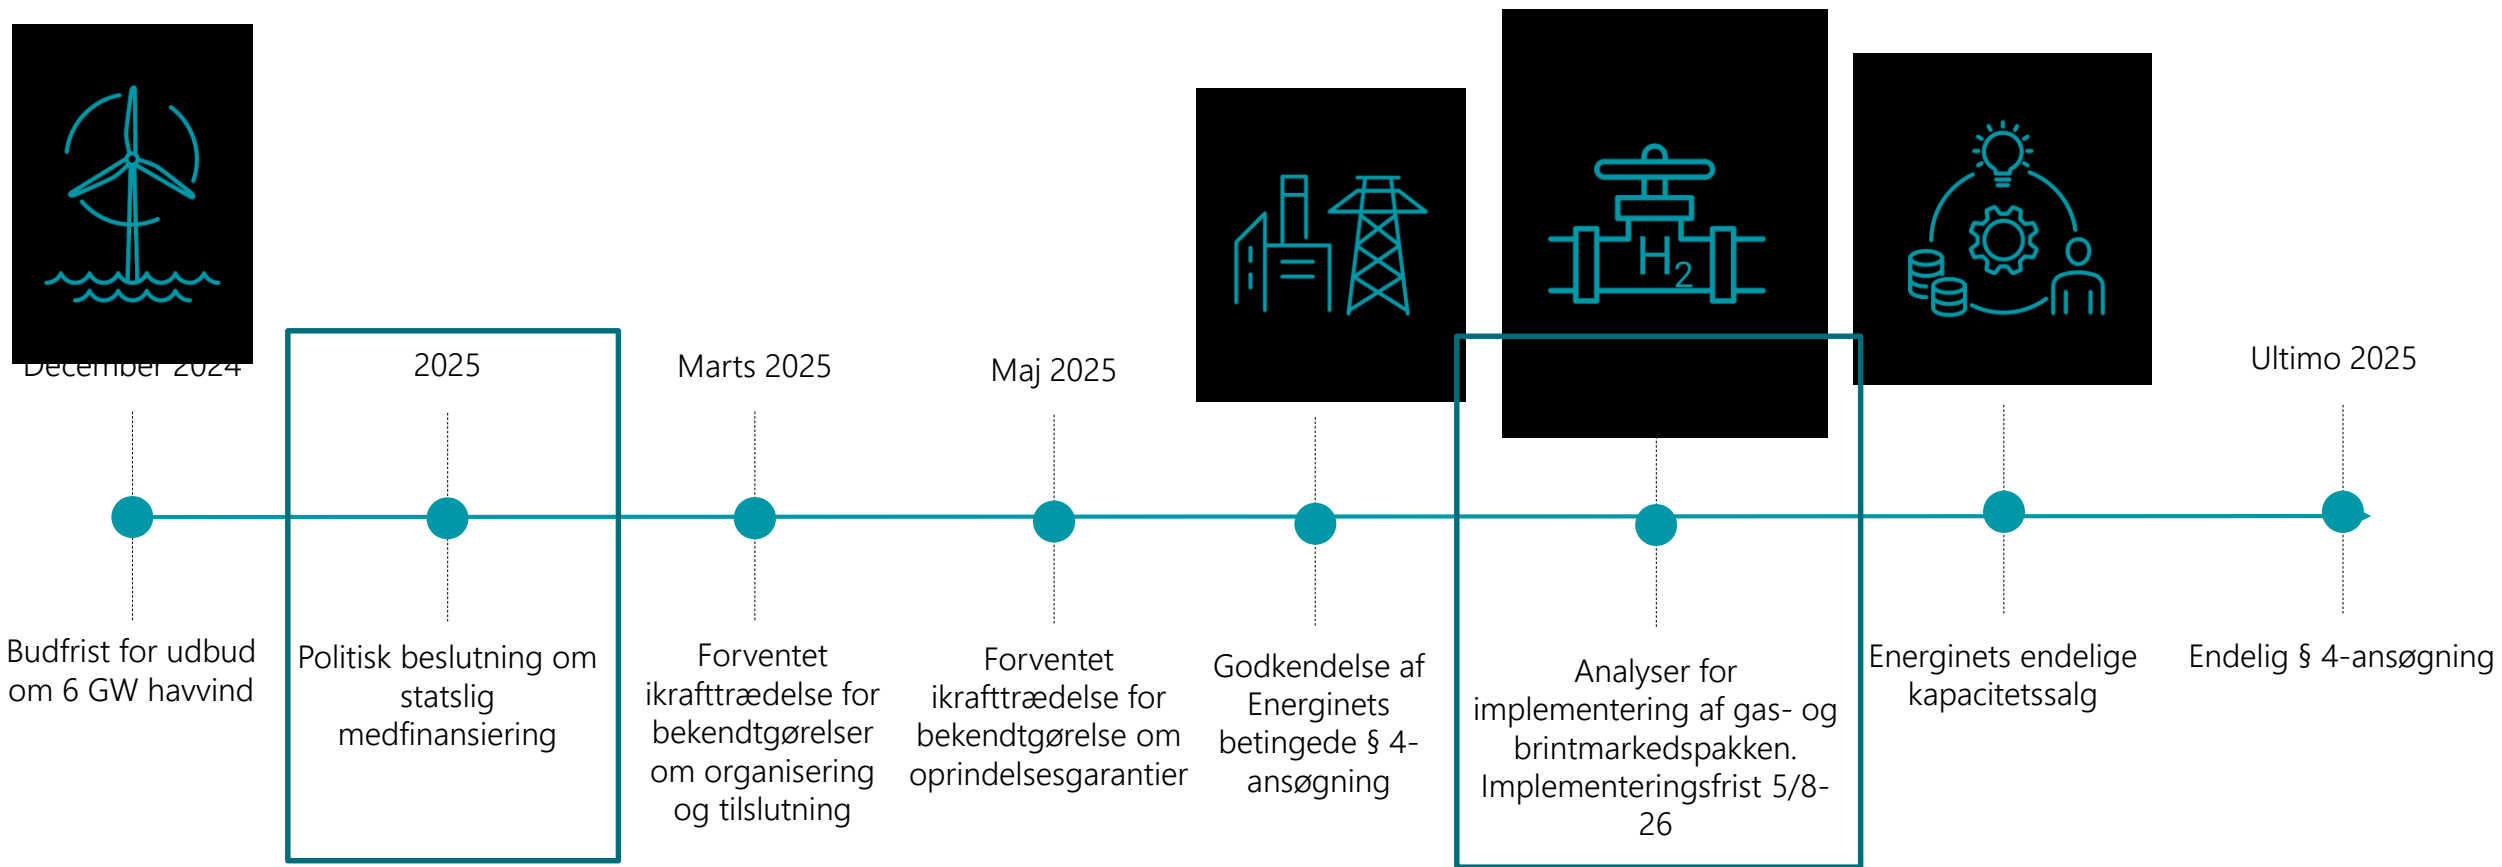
December 2024

2025

Marts 2025

Maj 2025

Ultimo 2025

$H_2$

Budfrist for udbud om 6 GW havvind

Politisk beslutning om statslig medfinansiering

Forventet ikrafttrædelse for bekendtgørelser om organisering og tilslutning

Forventet ikrafttrædelse for bekendtgørelse om oprindelsesgarantier

Godkendelse af Energinets betingede § 4-ansøgning

Analyser for implementering af gas- og brintmarkedspakken. Implementeringsfrist 5/8-26

Energinets endelige kapacitetssalg

Endelig § 4-ansøgning